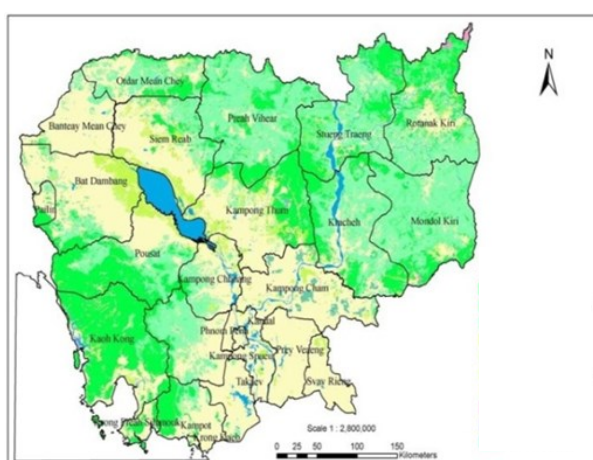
N

Otdar Mean Chey

Banteay Mean Chey

Siem Reab

Preah Vihear

Stueng Traeng

Rotanak Kiri

Bat Dambang

Kampong Thum

Kracheh

Mondol Kiri

Pousat

Kampong Chhnang

Kampong Cham

Kaoh Kong

Phnom Penh

Kandal

Prey Veaeng

Kampong Speu

Svay Rieng

Takaev

Kampot

Krong Kaeb

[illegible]

Scale 1 : 2,800,000

0 25 50 100 150 Kilometers